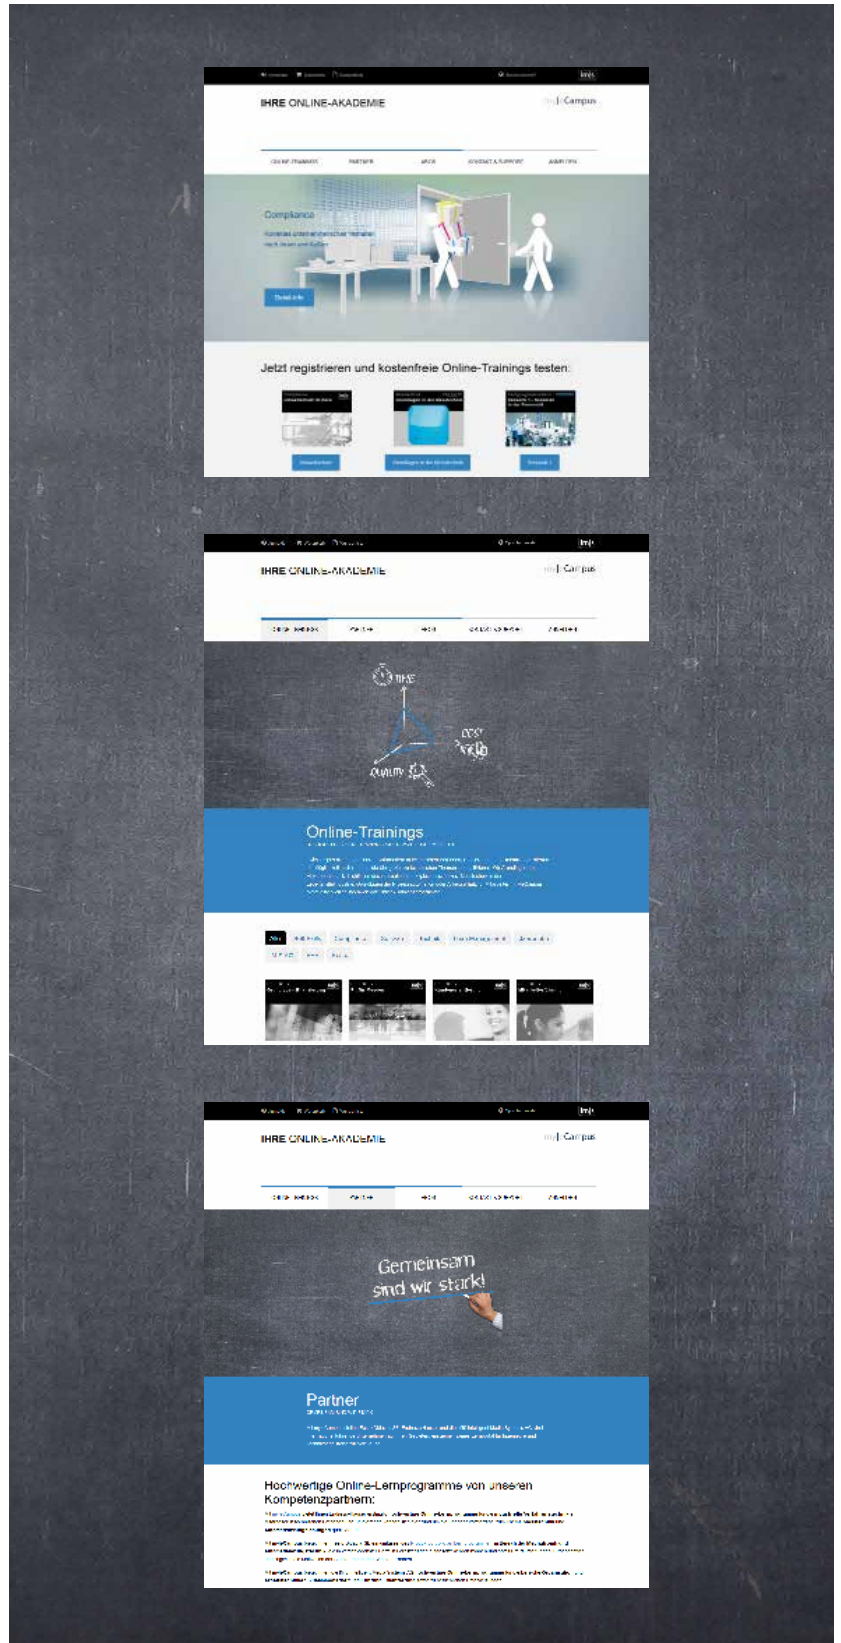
IHRE ONLINE-AKADEMIE

Campus

Compliance

Jetzt registrieren und kostenfreie Online-Trainings testen:

IHRE ONLINE-AKADEMIE

Campus

TIME

COST

QUALITY

Online-Trainings

IHRE ONLINE-AKADEMIE

Campus

Gemeinsam sind wir stark!

Partner

Hochwertige Online-Lernprogramme von unseren Kompetenzpartnern: